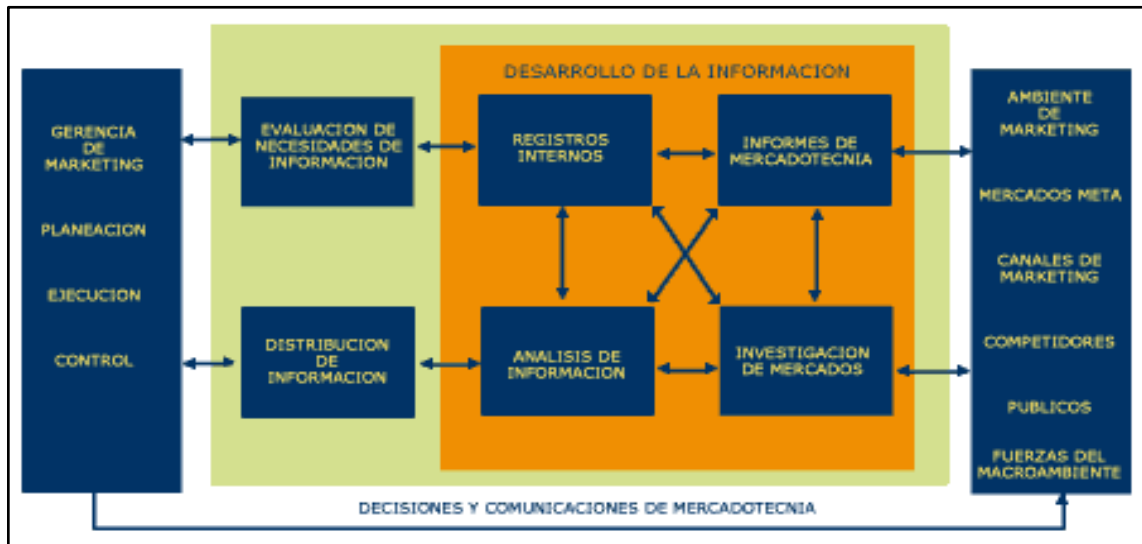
GERENCIA DE MARKETING

PLANEACION

EJECUCION

CONTROL

EVALUACION DE NECESIDADES DE INFORMACION

DISTRIBUCION DE INFORMACION

DESARROLLO DE LA INFORMACION

REGISTROS INTERNOS

INFORMES DE MERCADOTECNIA

ANALISIS DE INFORMACION

INVESTIGACION DE MERCADOS

AMBIENTE DE MARKETING

MERCADOS META

CANALES DE MARKETING

COMPETIDORES

PUBLICOS

FUERZAS DEL MACROAMBIENTE

DECISIONES Y COMUNICACIONES DE MERCADOTECNIA